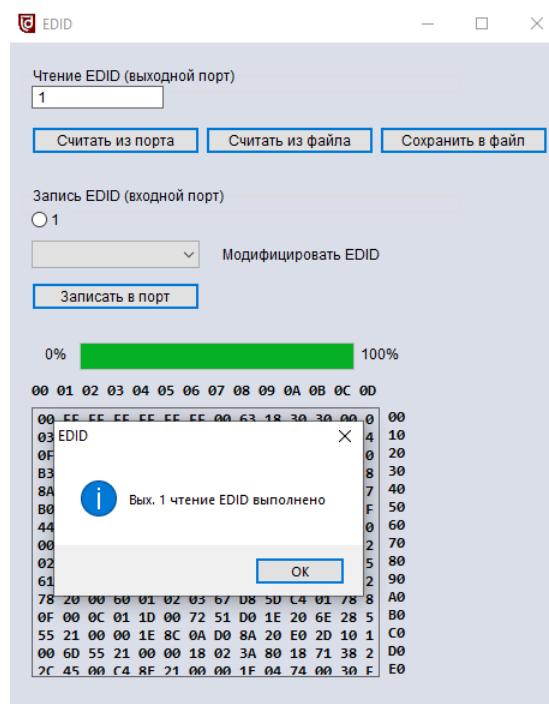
EDID

Чтение EDID (выходной порт)
1

Считать из порта
Считать из файла
Сохранить в файл

Запись EDID (входной порт)
1

Модифицировать EDID

Записать в порт

0%
100%

00 01 02 03 04 05 06 07 08 09 0A 0B 0C 0D

00 FF FF FF FF FF FF 00 63 18 30 30 00 0
03 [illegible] 4
0F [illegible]
B3 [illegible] 8
8A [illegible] 7
B0 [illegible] F
44 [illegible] 0
00 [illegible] 2
02 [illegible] 5
61 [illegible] 2
78 20 00 60 01 02 03 67 D8 5D C4 01 78 8
0F 00 0C 01 1D 00 72 51 D0 1E 20 6E 28 5
55 21 00 00 1E 8C 0A D0 8A 20 E0 2D 10 1
00 6D 55 21 00 00 18 02 3A 80 18 71 38 2
2C 45 00 C4 8E 21 00 00 1E 04 74 00 30 F

00
10
20
30
40
50
60
70
80
90
A0
B0
C0
D0
E0

EDID
Вых. 1 чтение EDID выполнено
OK